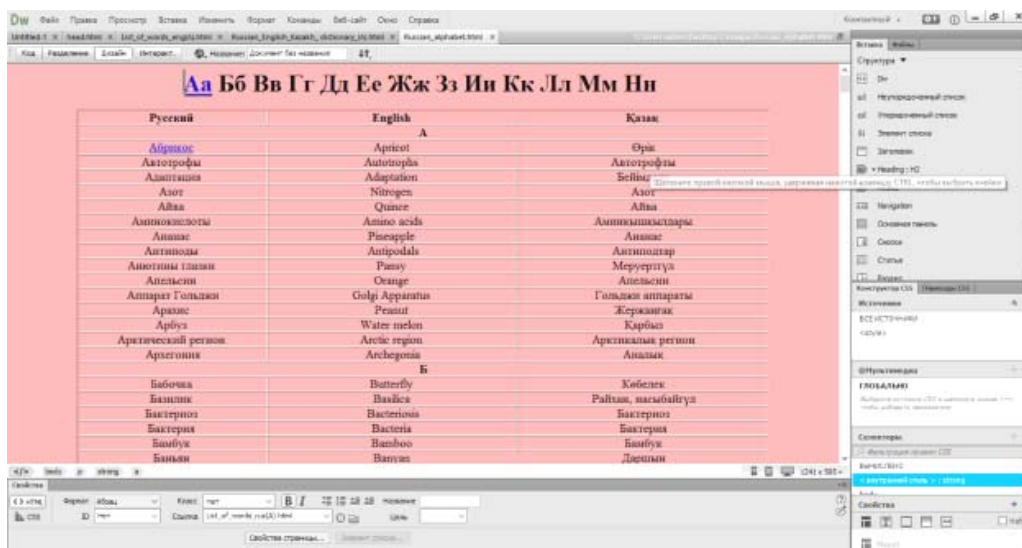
Dw Файл Правка Просмотр Вставка Изменить Формат Команды Веб-сайт Окно Справка

Untitled-1 × head.html × List_of_words_english.html × Russian_English_Kazakh_dictionary_(n).html × Russian_alphabet.html ×

Код Разделение Дизайн Интеракт. Название: Документ без названия

Аа Бб Вв Гг Дд Ее Жж Зз Ии Кк Лл Мм Нн

| Русский | English | Казак |
|---|---|---|
| А | | |
| Абрикос | Apricot | Өрік |
| Автотрофы | Autotrophs | Автотрофты |
| Адаптация | Adaptation | Бейім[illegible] |
| Азот | Nitrogen | Азот |
| Айва | Quince | Айва |
| Аминокислоты | Amino acids | Аминкышқылдары |
| Ананас | Pineapple | Ананас |
| Антиподы | Antipodals | Антиподтар |
| Анютины глазки | Pansy | Меруертгүл |
| Апельсин | Orange | Апельсин |
| Аппарат Гольджи | Golgi Apparatus | Гольджи аппараты |
| Арахис | Peanut | Жержаңғақ |
| Арбуз | Water melon | Қарбыз |
| Арктический регион | Arctic region | Арктикалық регион |
| Архегония | Archegonia | Аналық |
| Б | | |
| Бабочка | Butterfly | Көбелек |
| Базилик | Basilica | Райхан, насыбайгүл |
| Бактериоз | Bacteriosis | Бактериоз |
| Бактерия | Bacteria | Бактерия |
| Бамбук | Bamboo | Бамбук |
| Баньян | Banyan | Дарешын |

Вставка Файлы
Структура
Div
Неупорядоченный список
Упорядоченный список
Элемент списка
Заголовок
Heading : H2
Navigation
Основная панель
Сноска
Статья
Конструктор CSS
Источники
ВСЕ ИСТОЧНИКИ
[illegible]
@Мультимедиа
ГЛОБАЛЬНО
Селекторы
Фильтровать правила CSS
Свойства

<body> <p> <strong> <a>
Свойства
<> HTML Формат Абзац Класс нет B I Название
CSS ID нет Ссылка List_of_words_rus(A).html Цель
Свойства страницы... Элемент списка...